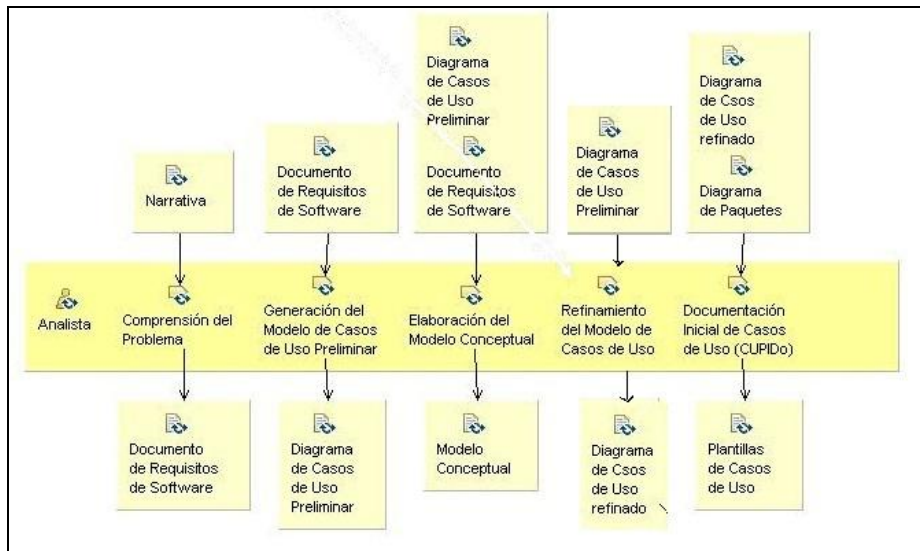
Narrativa

Documento de Requisitos de Software

Diagrama de Casos de Uso Preliminar

Documento de Requisitos de Software

Diagrama de Casos de Uso Preliminar

Diagrama de Csos de Uso refinado

Diagrama de Paquetes

Analista

Comprensión del Problema

Generación del Modelo de Casos de Uso Preliminar

Elaboración del Modelo Conceptual

Refinamiento del Modelo de Casos de Uso

Documentación Inicial de Casos de Uso (CUPIDo)

Documento de Requisitos de Software

Diagrama de Casos de Uso Preliminar

Modelo Conceptual

Diagrama de Csos de Uso refinado

Plantillas de Casos de Uso